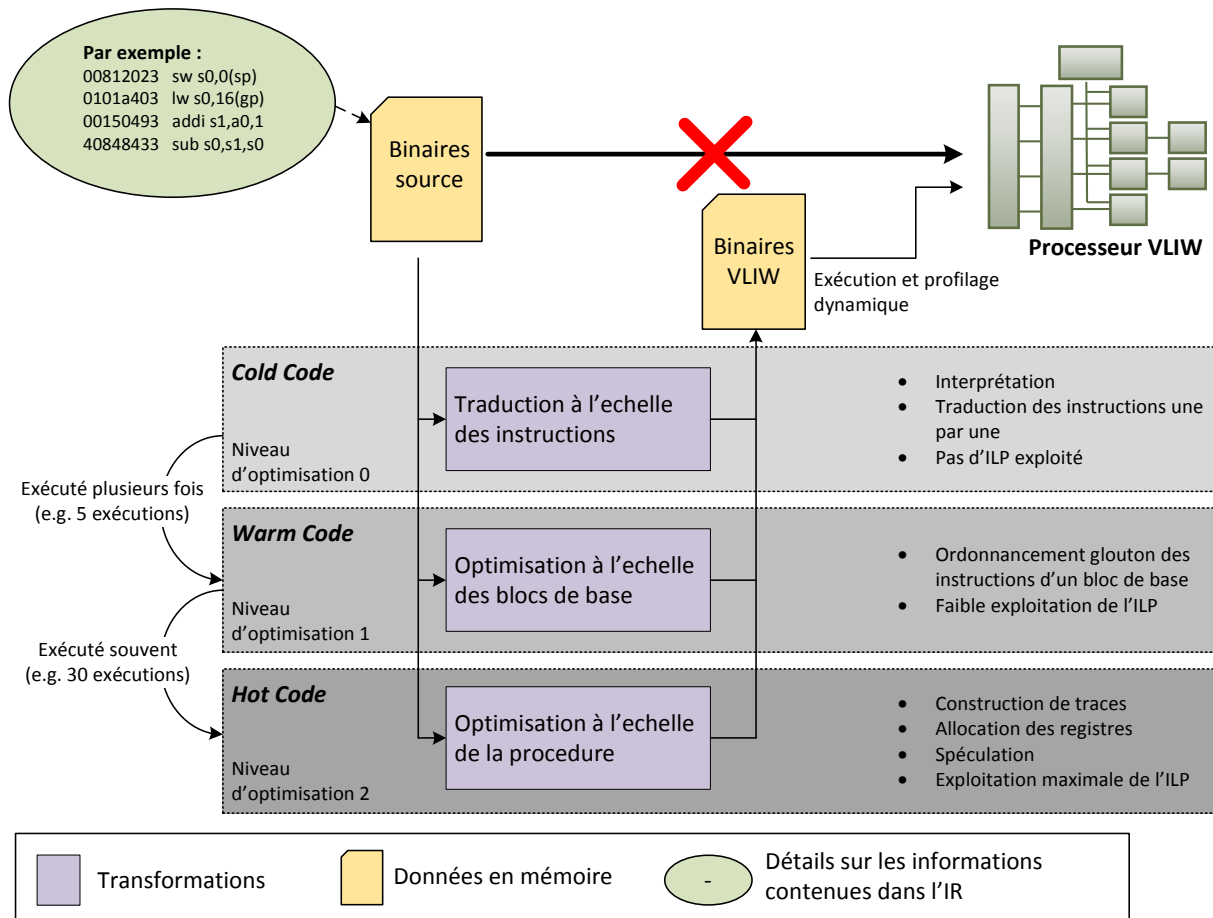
Par exemple :
00812023 sw s0,0(sp)
0101a403 lw s0,16(gp)
00150493 addi s1,a0,1
40848433 sub s0,s1,s0

Binaires source

Binaires VLIW

Exécution et profilage dynamique

Processeur VLIW

Cold Code
Niveau d'optimisation 0
Traduction à l'echelle des instructions
• Interprétation
• Traduction des instructions une par une
• Pas d'ILP exploité

Exécuté plusieurs fois (e.g. 5 exécutions)

Warm Code
Niveau d'optimisation 1
Optimisation à l'echelle des blocs de base
• Ordonnancement glouton des instructions d'un bloc de base
• Faible exploitation de l'ILP

Exécuté souvent (e.g. 30 exécutions)

Hot Code
Niveau d'optimisation 2
Optimisation à l'echelle de la procedure
• Construction de traces
• Allocation des registres
• Spéculation
• Exploitation maximale de l'ILP

Transformations
Données en mémoire
-
Détails sur les informations contenues dans l'IR